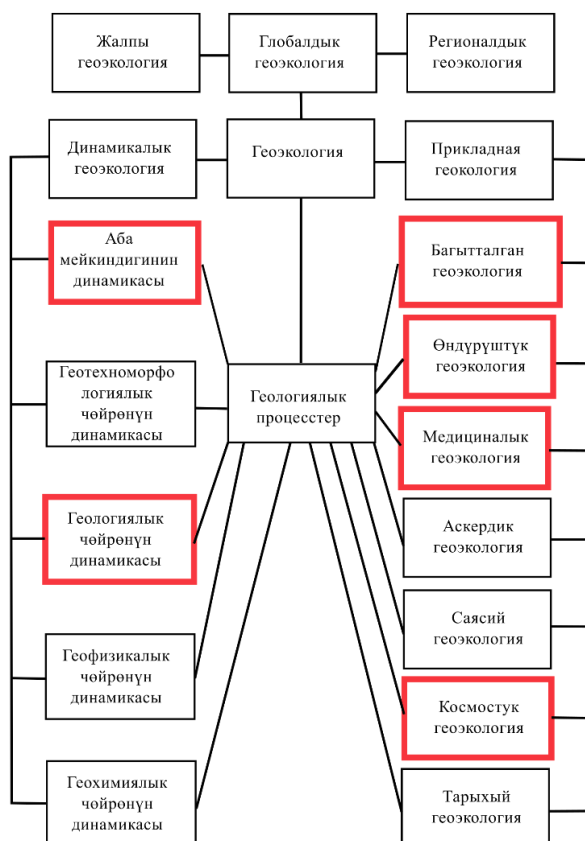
Жалпы геоэкология

Глобалдык геоэкология

Регионалдык геоэкология

Динамикалык геоэкология

Геоэкология

Прикладная геокология

Аба мейкиндигинин динамикасы

Багытталган геоэкология

Өндүрүштүк геоэкология

Геотехноморфологиялык чөйрөнүн динамикасы

Геологиялык процесстер

Медициналык геоэкология

Геологиялык чөйрөнүн динамикасы

Аскердик геоэкология

Саясий геоэкология

Геофизикалык чөйрөнүн динамикасы

Космостук геоэкология

Геохимиялык чөйрөнүн динамикасы

Тарыхый геоэкология